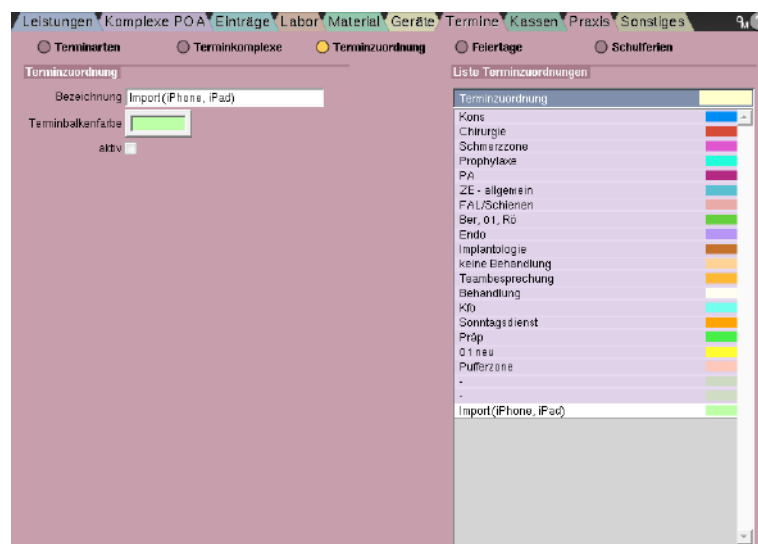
Leistungen Komplexe POA Einträge Labor Material Geräte Termine Kassen Praxis Sonstiges

Terminarten Terminkomplexe Terminzuordnung Feiertage Schulferien

Terminzuordnung

Bezeichnung Import (iPhone, iPad)

Terminbalkenfarbe

aktiv

Liste Terminzuordnungen

Terminzuordnung

Kons
Chirurgie
Schmerzzone
Prophylaxe
PA
ZE - allgemein
FAL/Schienen
Ber, 01, Rö
Endo
Implantologie
keine Behandlung
Teambesprechung
Behandlung
Kfo
Sonntagsdienst
Präp
01 neu
Pufferzone
-
-
Import (iPhone, iPad)